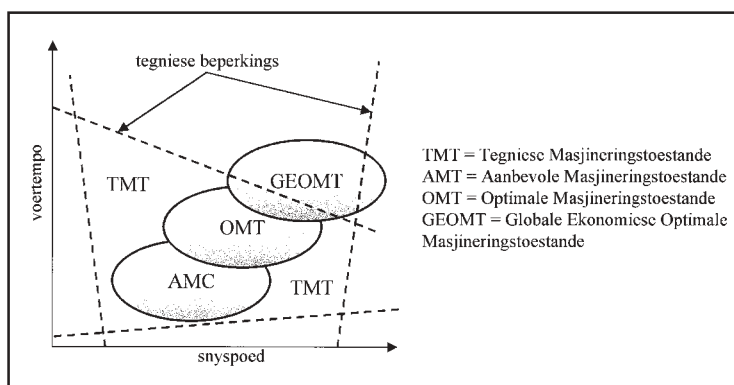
tegniese beperkings

voertempo

TMT

GEOMT

OMT

AMC

TMT

snyspoed

TMT = Tegniese Masjineringstoestande
AMT = Aanbevole Masjineringstoestande
OMT = Optimale Masjineringstoestande
GEOMT = Globale Ekonomiese Optimale Masjineringstoestande